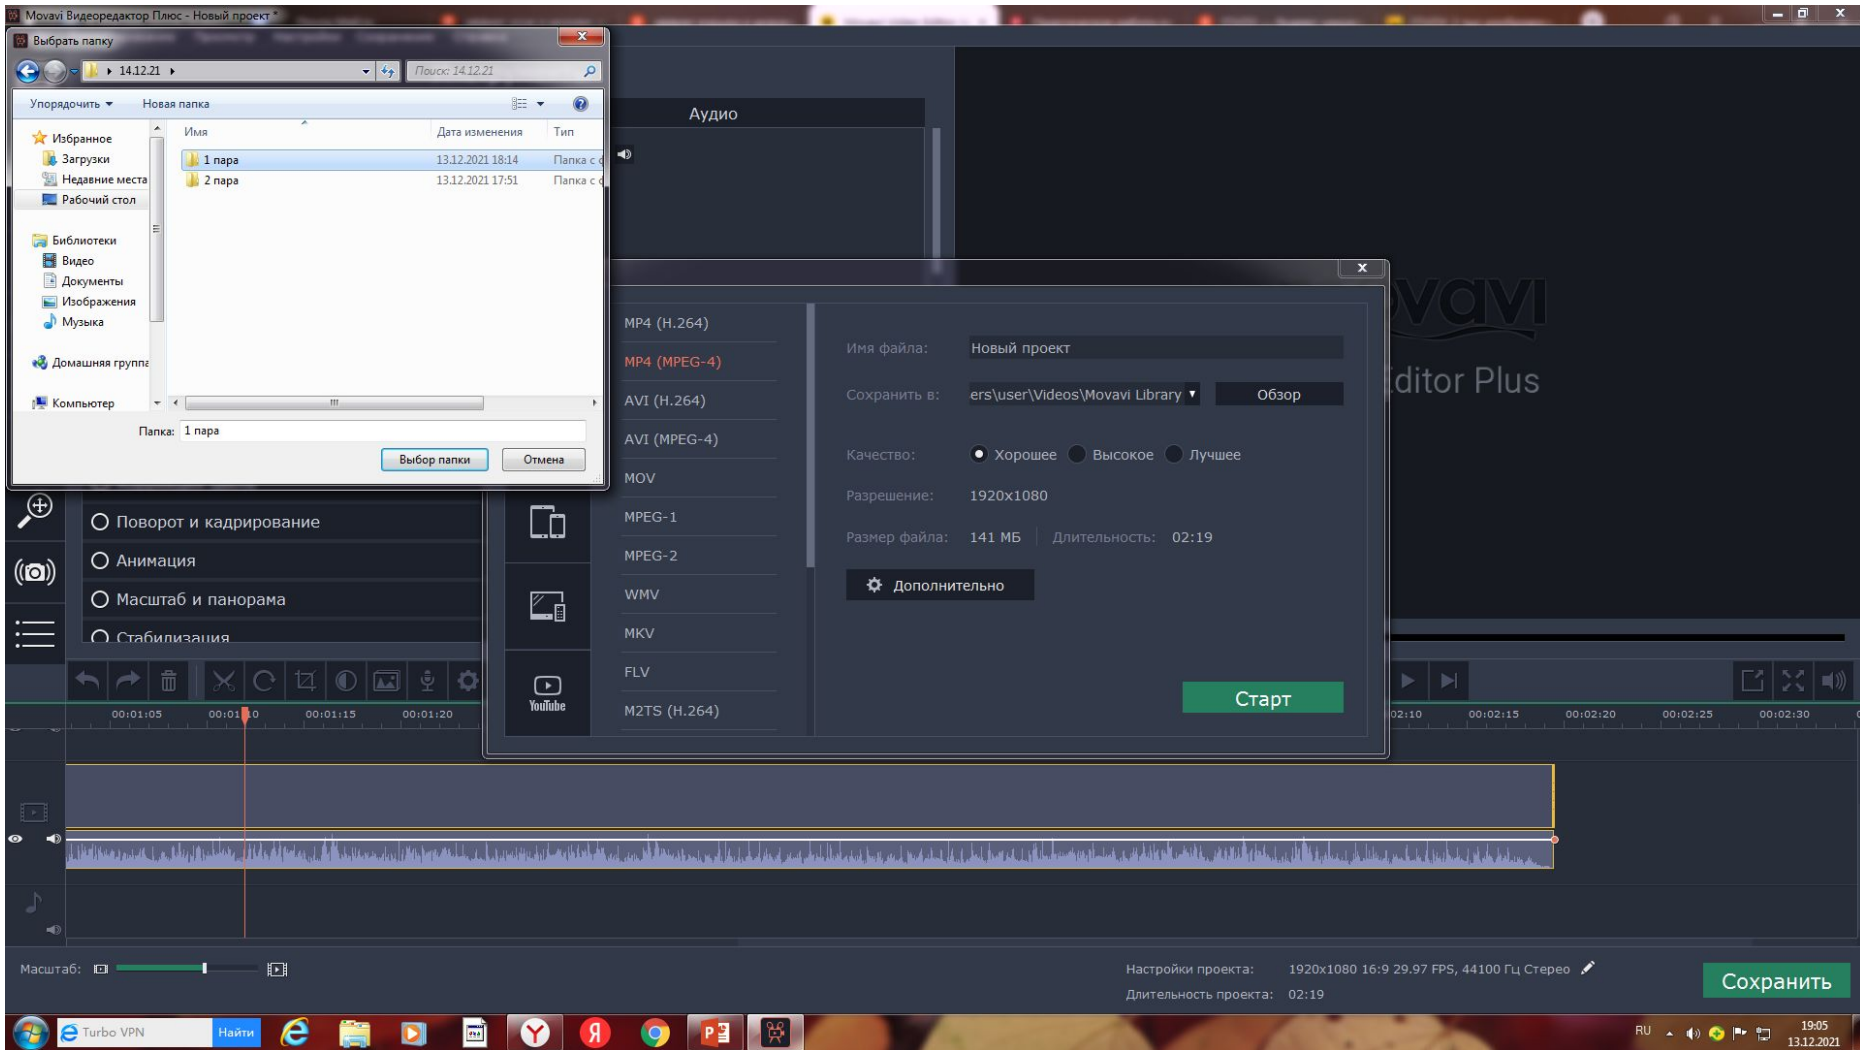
Movavi Видеоредактор Плюс - Новый проект *

Выбрать папку

14.12.21

Поиск: 14.12.21

Упорядочить ▾ Новая папка

Избранное
Загрузки
Недавние места
Рабочий стол

Библиотеки
Видео
Документы
Изображения
Музыка

Домашняя группа

Компьютер

| Имя | Дата изменения | Тип |
|---|---|---|
| 1 пара | 13.12.2021 18:14 | Папка с |
| 2 пара | 13.12.2021 17:51 | Папка с |

Папка: 1 пара

Выбор папки Отмена

Аудио

MP4 (H.264)
MP4 (MPEG-4)
AVI (H.264)
AVI (MPEG-4)
MOV
MPEG-1
MPEG-2
WMV
MKV
FLV
M2TS (H.264)

YouTube

Имя файла: Новый проект
Сохранить в: ers\user\Videos\Movavi Library Обзор
Качество: Хорошее Высокое Лучшее
Разрешение: 1920x1080
Размер файла: 141 МБ Длительность: 02:19
Дополнительно

Старт

ovavi
Editor Plus

Поворот и кадрирование
Анимация
Масштаб и панорама
Стабилизация

00:01:05 00:01:10 00:01:15 00:01:20 02:10 00:02:15 00:02:20 00:02:25 00:02:30

Масштаб:

Настройки проекта: 1920x1080 16:9 29.97 FPS, 44100 Гц Стерео
Длительность проекта: 02:19

Сохранить

Turbo VPN Найти

RU 19:05 13.12.2021